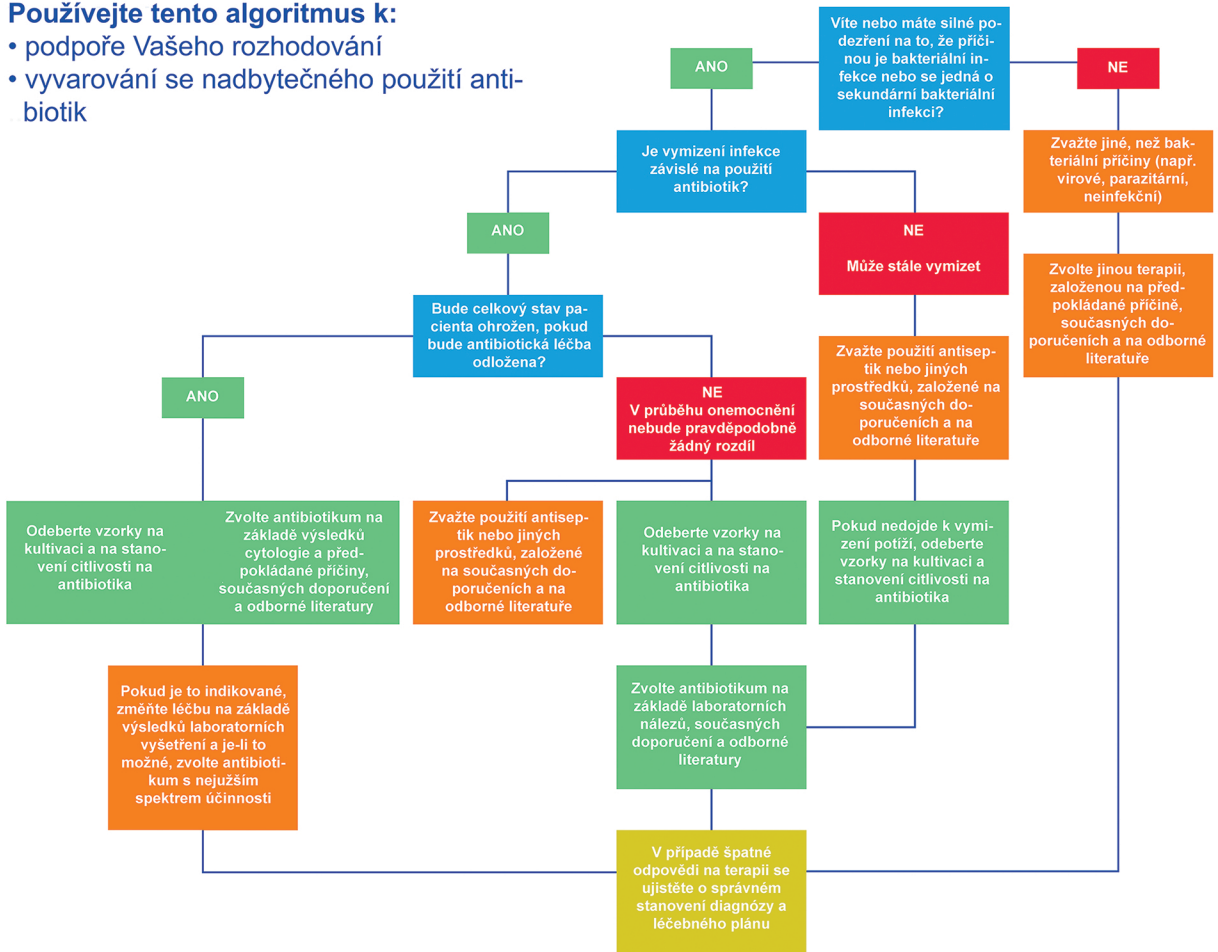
Používejte tento algoritmus k:
• podpoře Vašeho rozhodování
• vyvarování se nadbytečného použití antibiotik

Víte nebo máte silné podezření na to, že příčinou je bakteriální infekce nebo se jedná o sekundární bakteriální infekci?

ANO

NE

Zvažte jiné, než bakteriální příčiny (např. virové, parazitární, neinfekční)

Zvolte jinou terapii, založenou na předpokládané příčině, současných doporučeních a na odborné literatuře

Je vymizení infekce závislé na použití antibiotik?

ANO

NE
Může stále vymizet

Zvažte použití antiseptik nebo jiných prostředků, založené na současných doporučeních a na odborné literatuře

Pokud nedojde k vymizení potíží, odeberte vzorky na kultivaci a stanovení citlivosti na antibiotika

Bude celkový stav pacienta ohrožen, pokud bude antibiotická léčba odložena?

ANO

NE
V průběhu onemocnění nebude pravděpodobně žádný rozdíl

Odeberte vzorky na kultivaci a na stanovení citlivosti na antibiotika

Zvolte antibiotikum na základě výsledků cytologie a předpokládané příčiny, současných doporučení a odborné literatury

Zvažte použití antiseptik nebo jiných prostředků, založené na současných doporučeních a na odborné literatuře

Odeberte vzorky na kultivaci a na stanovení citlivosti na antibiotika

Pokud je to indikované, změňte léčbu na základě výsledků laboratorních vyšetření a je-li to možné, zvolte antibiotikum s nejužším spektrem účinnosti

Zvolte antibiotikum na základě laboratorních nálezů, současných doporučení a odborné literatury

V případě špatné odpovědi na terapii se ujistěte o správném stanovení diagnózy a léčebného plánu